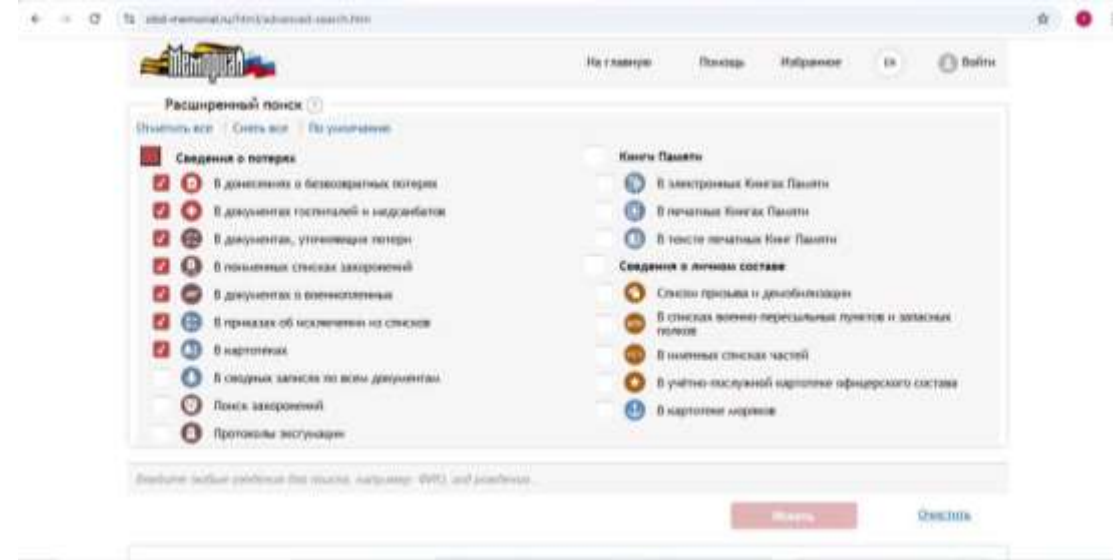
obd-memorial.ru/html/advanced-search.htm

Мемориал

На главную Помощь Избранное EN Войти

Расширенный поиск

Отметить все | Снять все | По умолчанию

Сведения о потерях

В донесениях о безвозвратных потерях

В документах госпиталей и медсанбатов

В документах, уточняющих потери

В поименных списках захоронений

В документах о военнопленных

В приказах об исключении из списков

В картотеках

В сводных записях по всем документам

Поиск захоронений

Протоколы эксгумации

Книги Памяти

В электронных Книгах Памяти

В печатных Книгах Памяти

В тексте печатных Книг Памяти

Сведения о личном составе

Списки призыва и демобилизации

В списках военно-пересыльных пунктов и запасных полков

В именных списках частей

В учётно-послужной картотеке офицерского состава

В картотеке моряков

Введите любые сведения для поиска, например: ФИО, год рождения...

Искать

Очистить